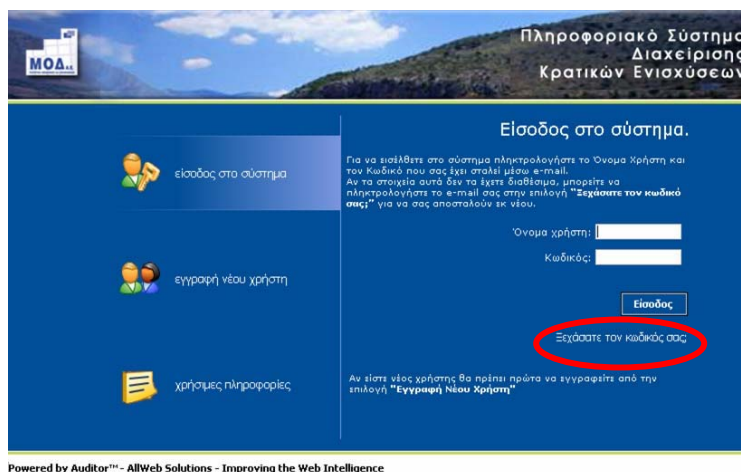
ΜΟΔ α.ε.

Πληροφοριακό Σύστημα Διαχείρισης Κρατικών Ενισχύσεων

Είσοδος στο σύστημα.

είσοδος στο σύστημα

εγγραφή νέου χρήστη

χρήσιμες πληροφορίες

Για να εισέλθετε στο σύστημα πληκτρολογήστε το Όνομα Χρήστη και τον Κωδικό που σας έχει σταλεί μέσω e-mail.
Αν τα στοιχεία αυτά δεν τα έχετε διαθέσιμα, μπορείτε να πληκτρολογήστε το e-mail σας στην επιλογή **"Ξεχάσατε τον κωδικό σας;"** για να σας αποσταλούν εκ νέου.

Όνομα χρήστη:

Κωδικός:

Είσοδος

Ξεχάσατε τον κωδικό σας;

Αν είστε νέος χρήστης θα πρέπει πρώτα να εγγραφείτε από την επιλογή **"Εγγραφή Νέου Χρήστη"**

Powered by Auditor™ - AllWeb Solutions - Improving the Web Intelligence